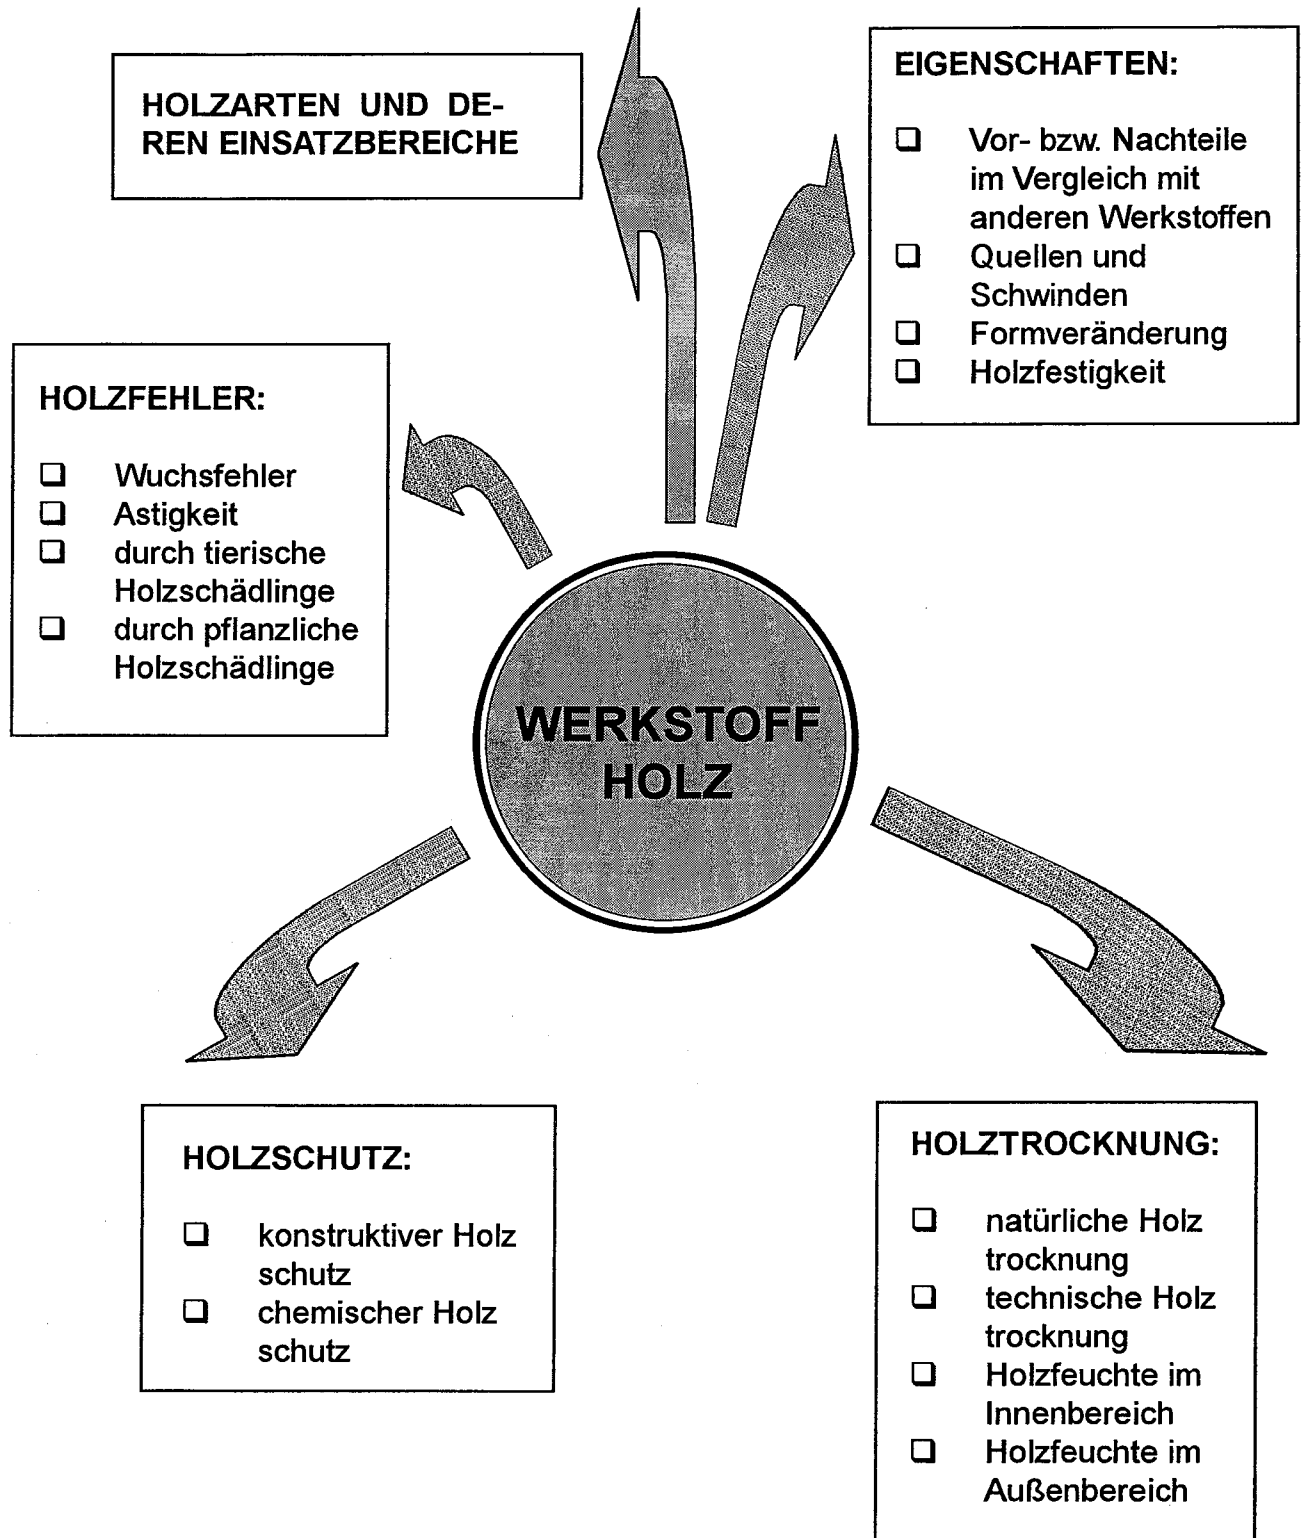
HOLZARTEN UND DEREN EINSATZBEREICHE

EIGENSCHAFTEN:

❑ Vor- bzw. Nachteile im Vergleich mit anderen Werkstoffen
❑ Quellen und Schwinden
❑ Formveränderung
❑ Holzfestigkeit

HOLZFEHLER:

❑ Wuchsfehler
❑ Astigkeit
❑ durch tierische Holzschädlinge
❑ durch pflanzliche Holzschädlinge

WERKSTOFF HOLZ

HOLZSCHUTZ:

❑ konstruktiver Holz schutz
❑ chemischer Holz schutz

HOLZTROCKNUNG:

❑ natürliche Holz trocknung
❑ technische Holz trocknung
❑ Holzfeuchte im Innenbereich
❑ Holzfeuchte im Außenbereich